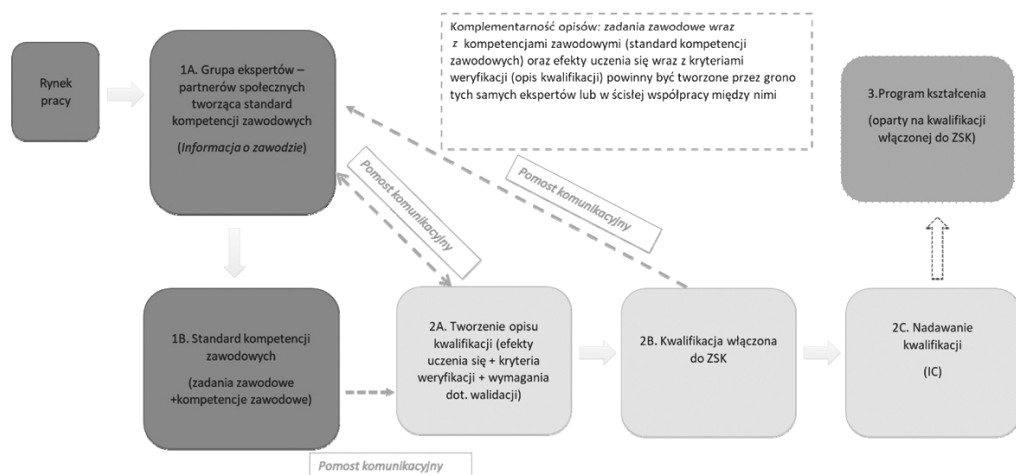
Rynek pracy

1A. Grupa ekspertów – partnerów społecznych tworząca standard kompetencji zawodowych

(*Informacja o zawodzie*)

Komplementarność opisów: zadania zawodowe wraz z kompetencjami zawodowymi (standard kompetencji zawodowych) oraz efekty uczenia się wraz z kryteriami weryfikacji (opis kwalifikacji) powinny być tworzone przez grono tych samych ekspertów lub w ścisłej współpracy między nimi

3.Program kształcenia

(oparty na kwalifikacji włączonej do ZSK)

Pomost komunikacyjny

Pomost komunikacyjny

1B. Standard kompetencji zawodowych

(zadania zawodowe +kompetencje zawodowe)

2A. Tworzenie opisu kwalifikacji (efekty uczenia się + kryteria weryfikacji + wymagania dot. walidacji)

2B. Kwalifikacja włączona do ZSK

2C. Nadawanie kwalifikacji

(IC)

Pomost komunikacyjny